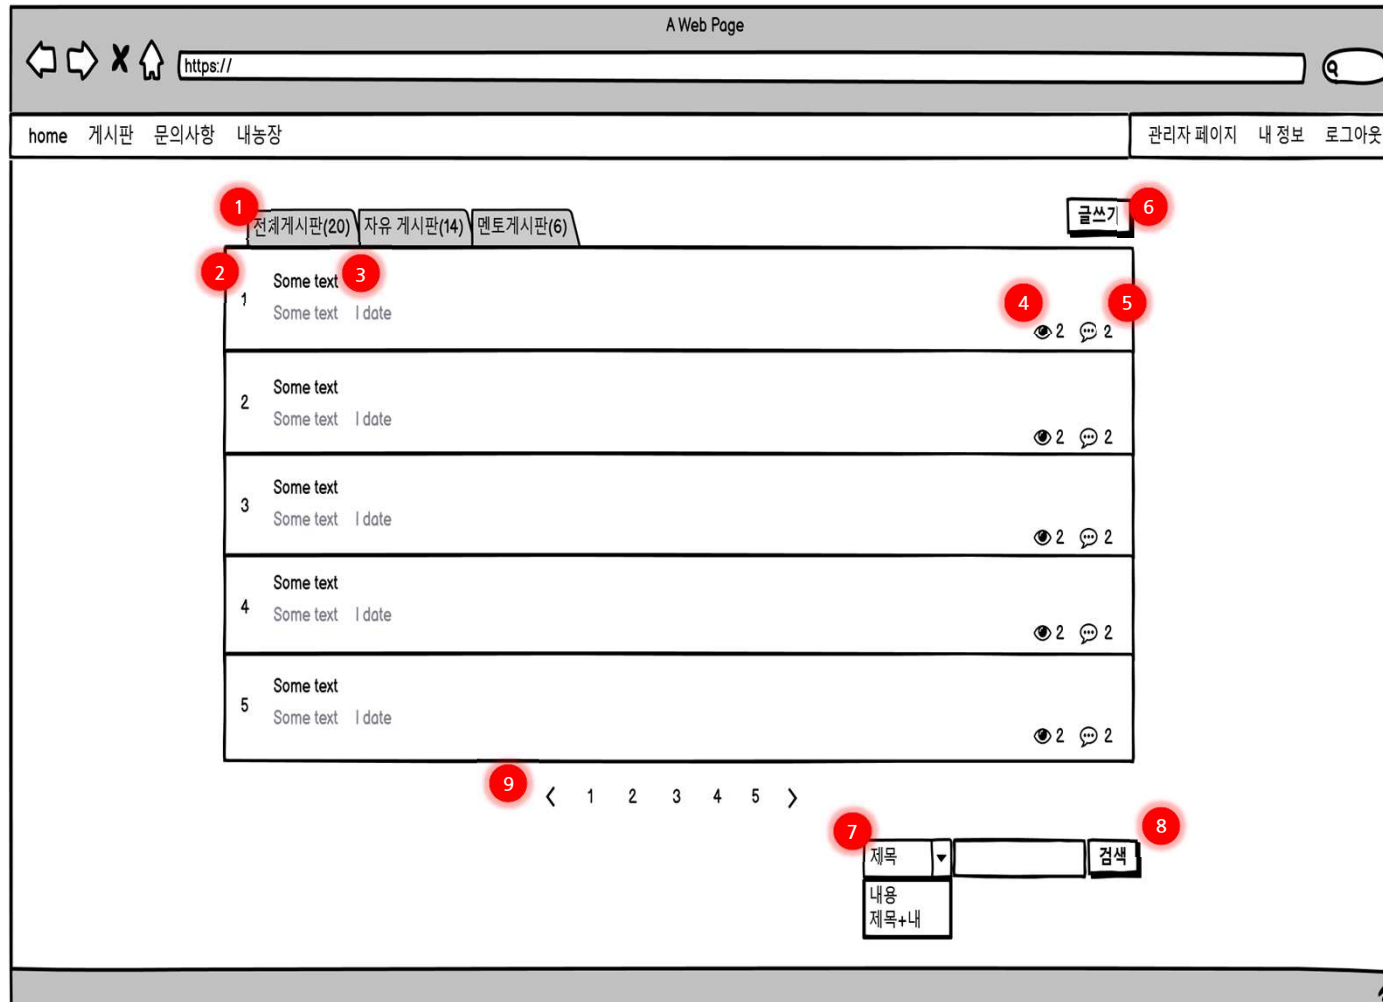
A Web Page

https://

home 게시판 문의사항 내농장

관리자 페이지 내 정보 로그아웃

1 전체게시판(20) 자유 게시판(14) 멘토게시판(6)

글쓰기 6

2 3 4 5

1 Some text
Some text | date
2 2

2 Some text
Some text | date
2 2

3 Some text
Some text | date
2 2

4 Some text
Some text | date
2 2

5 Some text
Some text | date
2 2

9 < 1 2 3 4 5 >

7 제목 8 검색
내용
제목+내